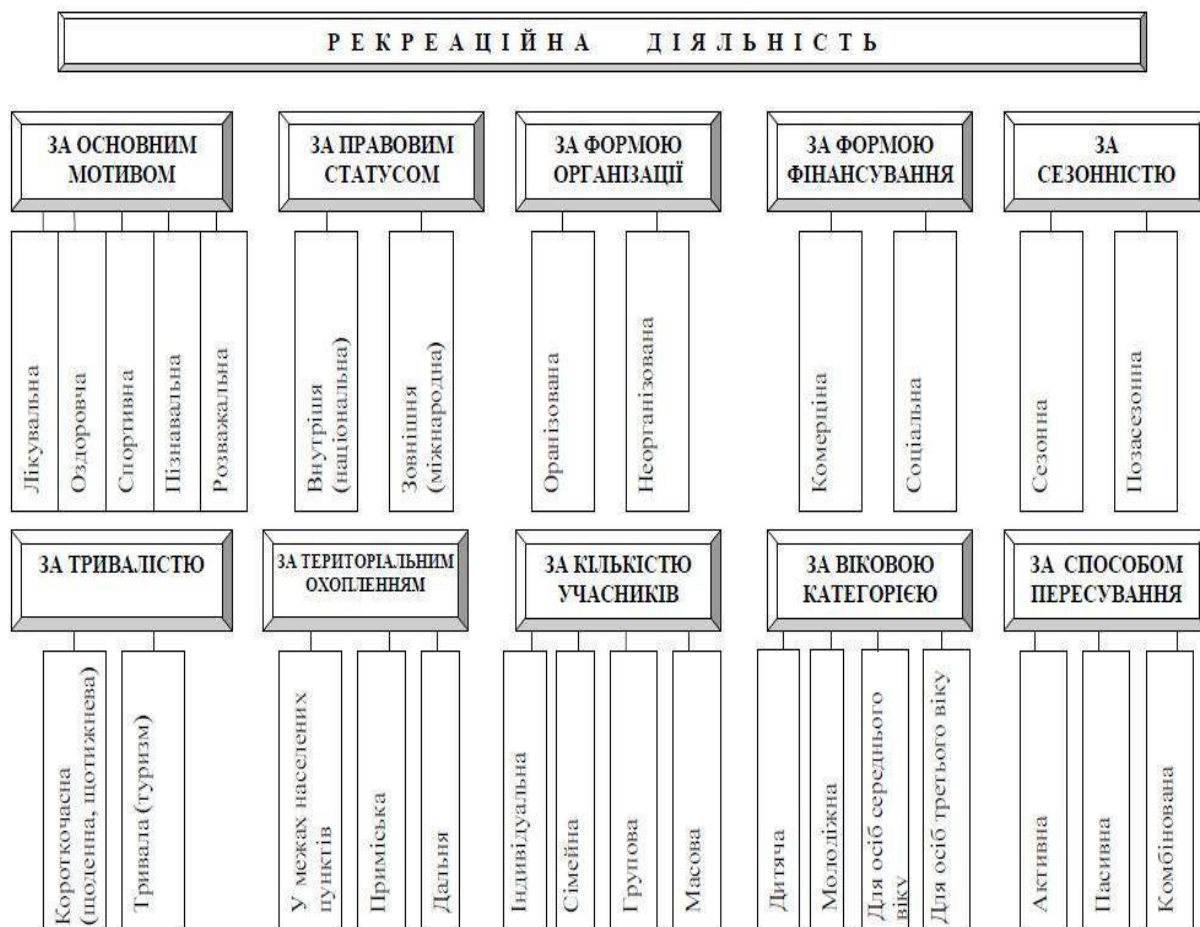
РЕКРЕАЦІЙНА ДІЯЛЬНІСТЬ

ЗА ОСНОВНИМ МОТИВОМ

Лікувальна

Оздоровча

Спортивна

Пізнавальна

Розважальна

ЗА ПРАВОВИМ СТАТУСОМ

Внутрішня (національна)

Зовнішня (міжнародна)

ЗА ФОРМОЮ ОРГАНІЗАЦІЇ

Організована

Неорганізована

ЗА ФОРМОЮ ФІНАНСУВАННЯ

Комерційна

Соціальна

ЗА СЕЗОННІСТЮ

Сезонна

Позасезонна

ЗА ТРИВАЛІСТЮ

Короткочасна (щоденна, щотижнева)

Тривала (туризм)

ЗА ТЕРИТОРІАЛЬНИМ ОХОПЛЕННЯМ

У межах населених пунктів

Приміська

Дальня

ЗА КІЛЬКІСТЮ УЧАСНИКІВ

Індивідуальна

Сімейна

Групова

Масова

ЗА ВІКОВОЮ КАТЕГОРІЄЮ

Дитяча

Молодіжна

Для осіб середнього віку

Для осіб третього віку

ЗА СПОСОБОМ ПЕРЕСУВАННЯ

Активна

Пасивна

Комбінована